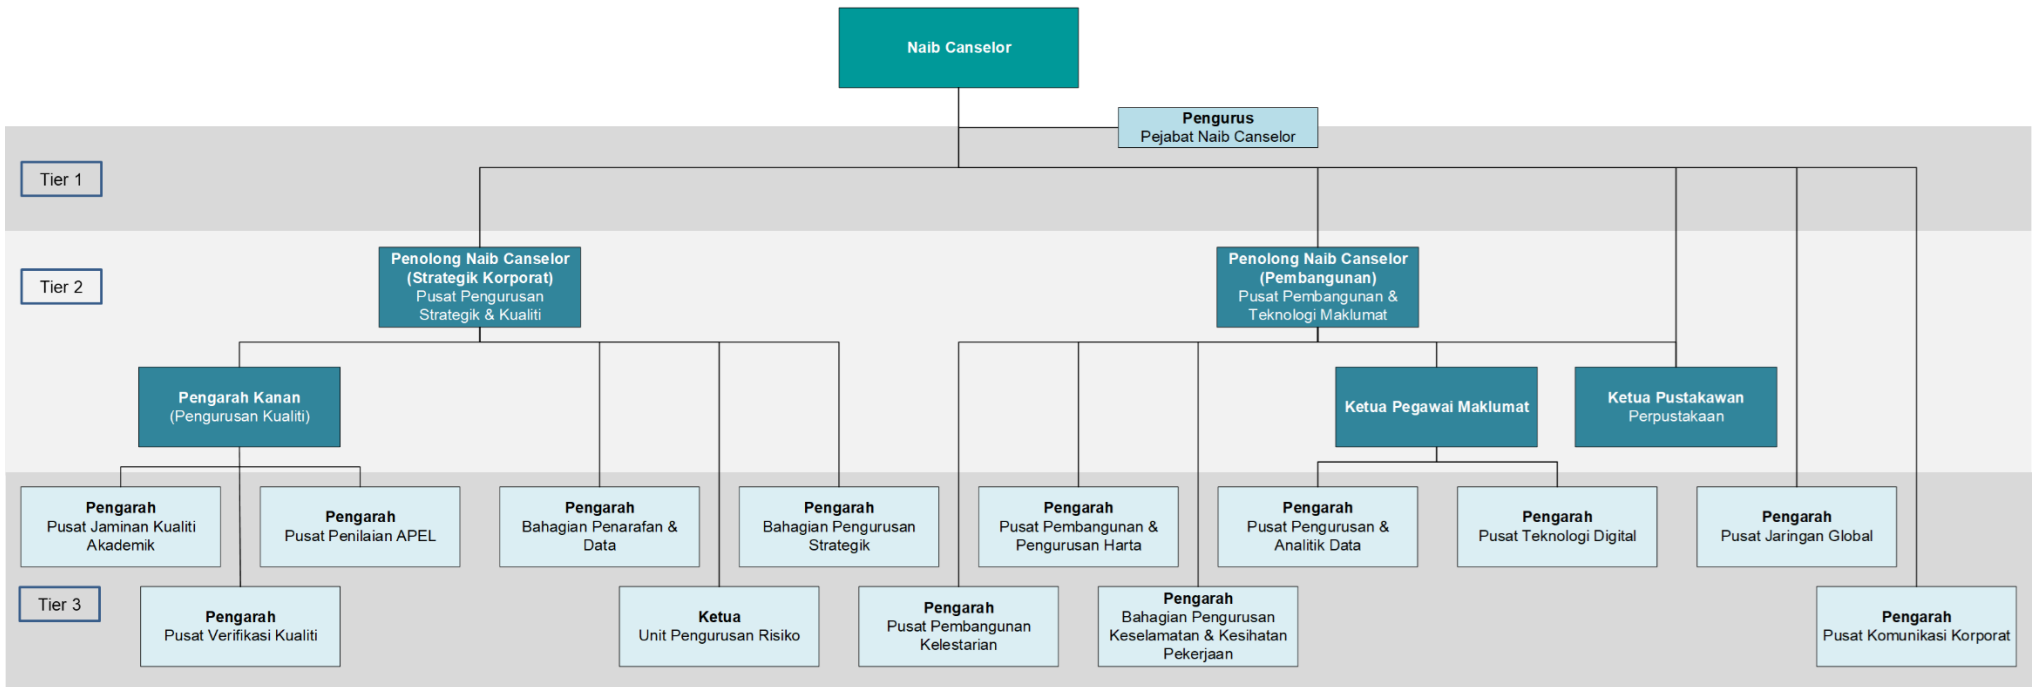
Naib Canselor

Pengurus
Pejabat Naib Canselor

Tier 1

Tier 2

Penolong Naib Canselor (Strategik Korporat)
Pusat Pengurusan Strategik & Kualiti

Penolong Naib Canselor (Pembangunan)
Pusat Pembangunan & Teknologi Maklumat

Pengarah Kanan
(Pengurusan Kualiti)

Ketua Pegawai Maklumat

Ketua Pustakawan
Perpustakaan

Pengarah
Pusat Jaminan Kualiti Akademik

Pengarah
Pusat Penilaian APEL

Pengarah
Bahagian Penarafan & Data

Pengarah
Bahagian Pengurusan Strategik

Pengarah
Pusat Pembangunan & Pengurusan Harta

Pengarah
Pusat Pengurusan & Analitik Data

Pengarah
Pusat Teknologi Digital

Pengarah
Pusat Jaringan Global

Tier 3

Pengarah
Pusat Verifikasi Kualiti

Ketua
Unit Pengurusan Risiko

Pengarah
Pusat Pembangunan Kelestarian

Pengarah
Bahagian Pengurusan Keselamatan & Kesihatan Pekerjaan

Pengarah
Pusat Komunikasi Korporat